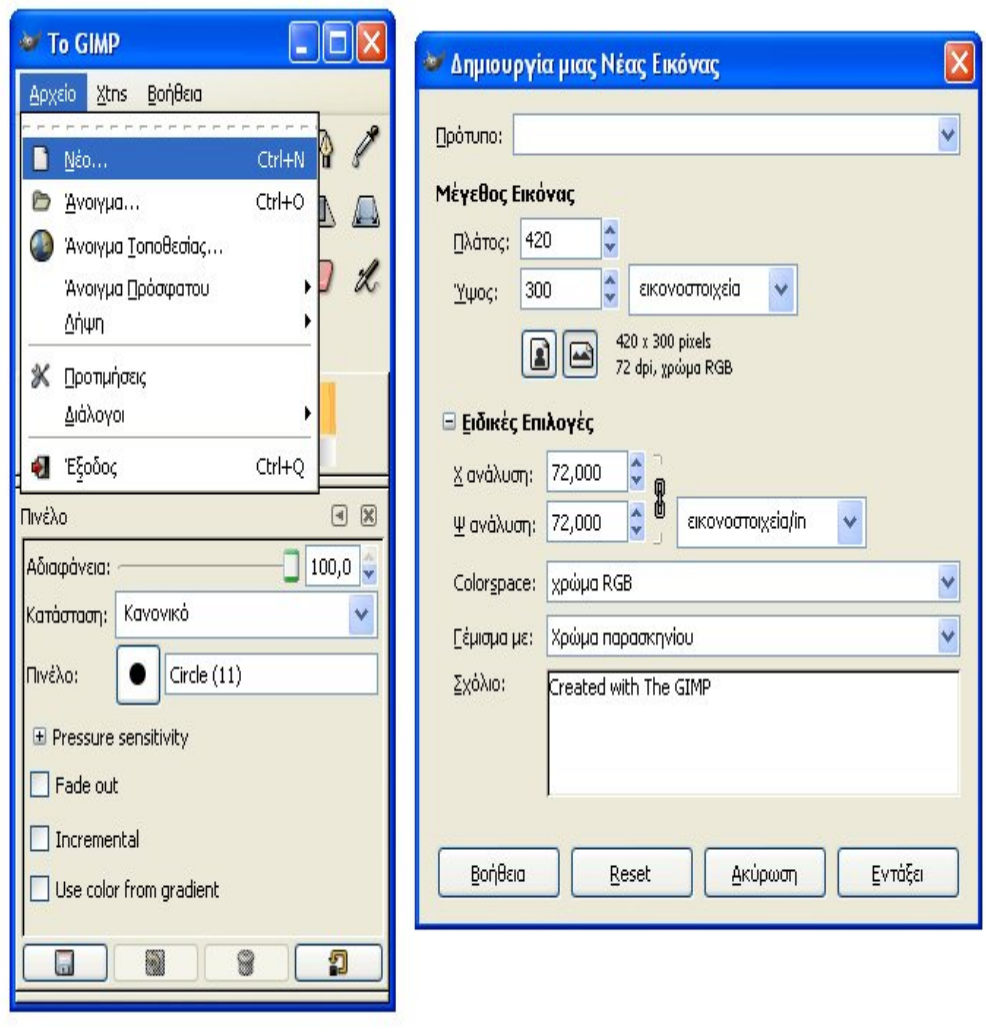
Το GIMP

Αρχείο Xtns Βοήθεια

Νέο... Ctrl+N
Άνοιγμα... Ctrl+O
Άνοιγμα Τοποθεσίας...
Άνοιγμα Πρόσφατου
Λήψη
Προτιμήσεις
Διάλογοι
Έξοδος Ctrl+Q

Πινέλο

Αδιαφάνεια: 100,0
Κατάσταση: Κανονικό
Πινέλο: Circle (11)
Pressure sensitivity
Fade out
Incremental
Use color from gradient

Δημιουργία μιας Νέας Εικόνας

Πρότυπο:

Μέγεθος Εικόνας
Πλάτος: 420
Ύψος: 300 εικονοστοιχεία
420 x 300 pixels
72 dpi, χρώμα RGB

Ειδικές Επιλογές
Χ ανάλυση: 72,000
Ψ ανάλυση: 72,000 εικονοστοιχεία/in
Colorspace: χρώμα RGB
Γέμισμα με: Χρώμα παρασκηνίου
Σχόλιο: Created with The GIMP

Βοήθεια Reset Ακύρωση Εντάξει